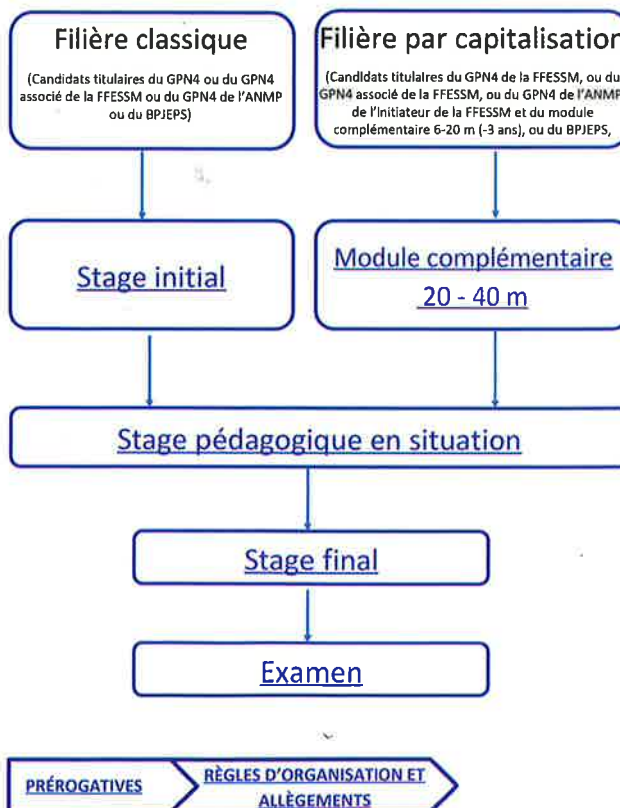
Filière classique

(Candidats titulaires du GPN4 ou du GPN4 associé de la FFESSM ou du GPN4 de l'ANMP ou du BPJEPS)

Filière par capitalisation

(Candidats titulaires du GPN4 de la FFESSM, ou du GPN4 associé de la FFESSM, ou du GPN4 de l'ANMP de l'Initiateur de la FFESSM et du module complémentaire 6-20 m (-3 ans), ou du BPJEPS,

Stage initial

Module complémentaire 20 - 40 m

Stage pédagogique en situation

Stage final

Examen

PRÉROGATIVES

RÈGLES D'ORGANISATION ET ALLÈGEMENTS